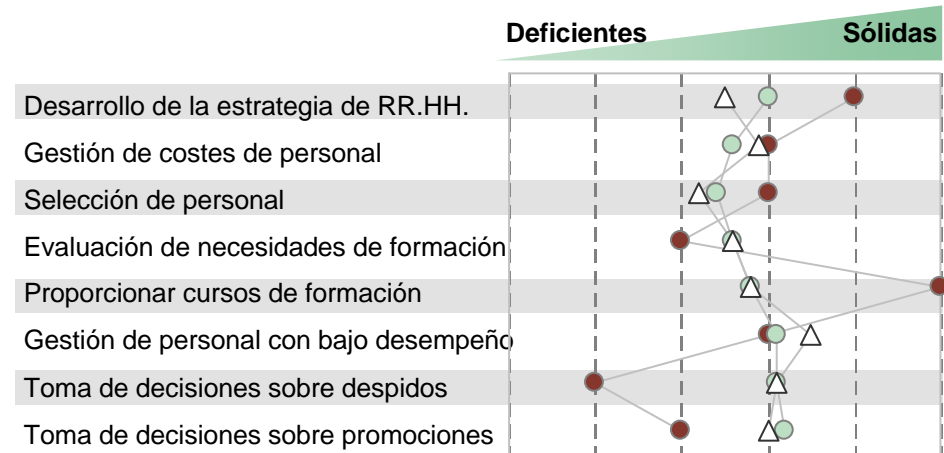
Deficientes

Sólidas

Desarrollo de la estrategia de RR.HH.

Gestión de costes de personal

Selección de personal

Evaluación de necesidades de formación

Proporcionar cursos de formación

Gestión de personal con bajo desempeño

Toma de decisiones sobre despidos

Toma de decisiones sobre promociones